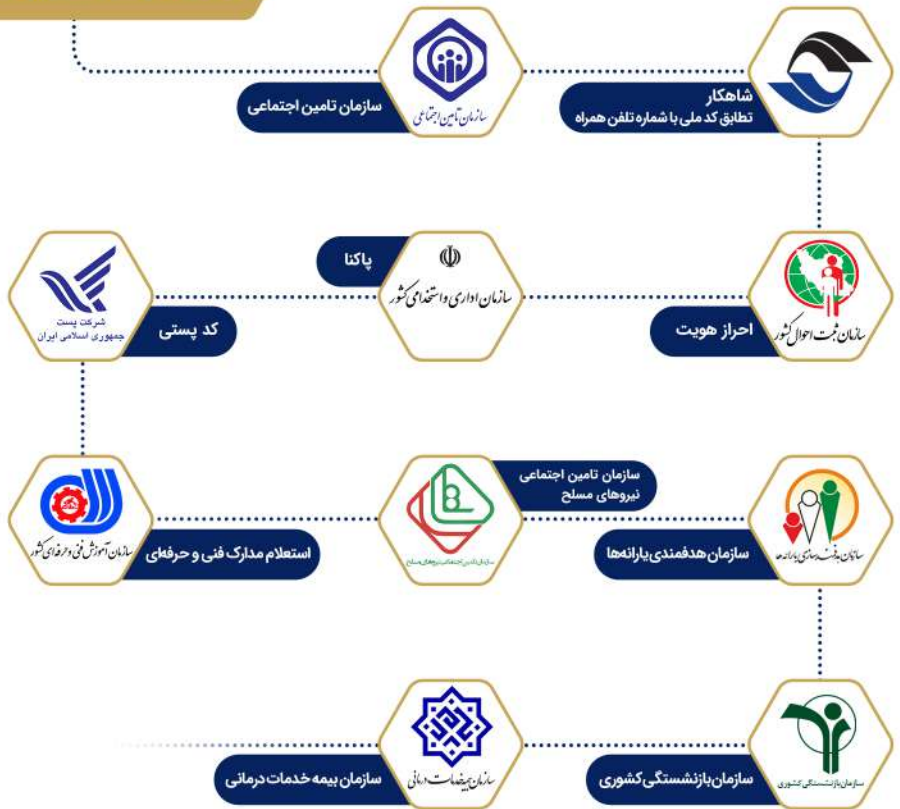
شاهکار
تطابق کد ملی با شماره تلفن همراه

سازمان تامین اجتماعی

سازمان تأمین اجتماعی

احراز هویت

سازمان ثبت احوال کشور

پاکنا

سازمان اداری و استخدامی کشور

کد پستی

شرکت پست
جمهوری اسلامی ایران

سازمان هدفمندی یارانه‌ها

سازمان هدفمندسازی یارانه‌ها

سازمان تامین اجتماعی
نیروهای مسلح

سازمان تأمین اجتماعی نیروهای مسلح

استعلام مدارک فنی و حرفه‌ای

سازمان آموزش فنی و حرفه‌ای کشور

سازمان بازنشستگی کشوری

سازمان بازنشستگی کشوری

سازمان بیمه خدمات درمانی

سازمان بیمه خدمات درمانی